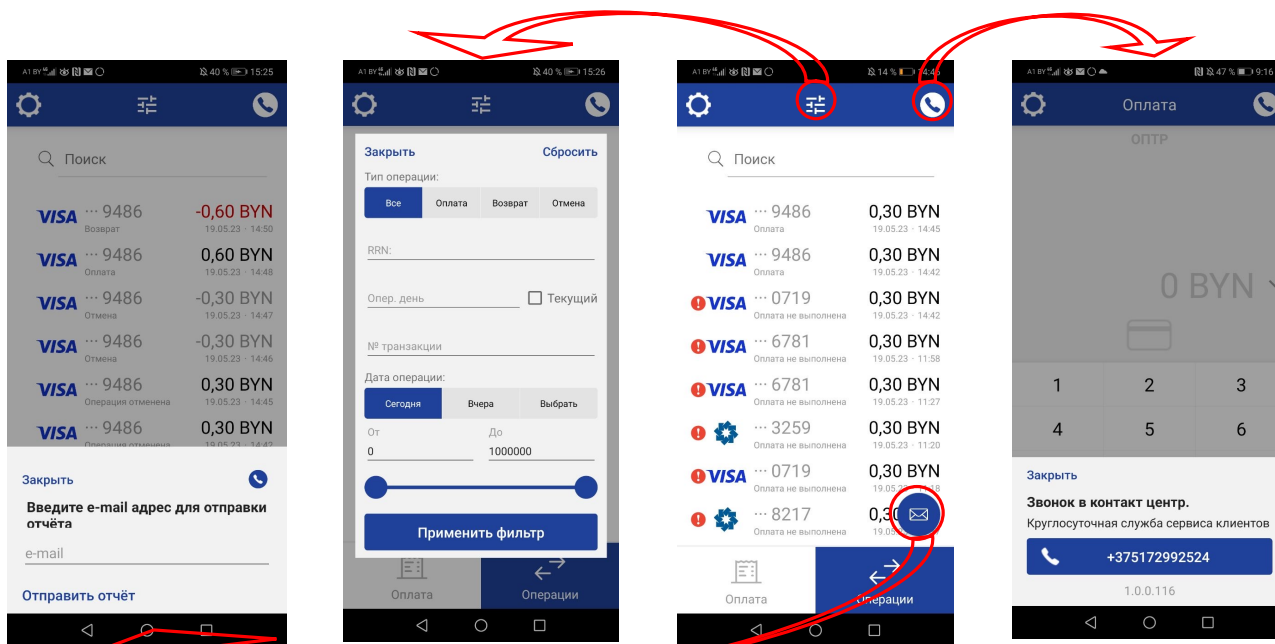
A1 BY 40 % 15:25

Поиск

VISA ··· 9486 Возврат -0,60 BYN 19.05.23 · 14:50
VISA ··· 9486 Оплата 0,60 BYN 19.05.23 · 14:48
VISA ··· 9486 Отмена -0,30 BYN 19.05.23 · 14:47
VISA ··· 9486 Отмена -0,30 BYN 19.05.23 · 14:46
VISA ··· 9486 Операция отменена 0,30 BYN 19.05.23 · 14:45
VISA ··· 9486 Операция отменена 0,30 BYN 19.05.23 · 14:42

Закрыть

Введите e-mail адрес для отправки отчёта

e-mail

Отправить отчёт

A1 BY 40 % 15:26

Закрыть Сбросить

Тип операции:

| Все | Оплата | Возврат | Отмена |
|---|---|---|---|

RRN:

Опер. день Текущий

№ транзакции

Дата операции:

| Сегодня | Вчера | Выбрать |
|---|---|---|

От 0 До 1000000

Применить фильтр

Оплата Операции

A1 BY 14 % 14:45

Поиск

VISA ··· 9486 Оплата 0,30 BYN 19.05.23 · 14:45
VISA ··· 9486 Оплата 0,30 BYN 19.05.23 · 14:42
VISA ··· 0719 Оплата не выполнена 0,30 BYN 19.05.23 · 14:42
VISA ··· 6781 Оплата не выполнена 0,30 BYN 19.05.23 · 11:58
VISA ··· 6781 Оплата не выполнена 0,30 BYN 19.05.23 · 11:27
··· 3259 Оплата не выполнена 0,30 BYN 19.05.23 · 11:20
VISA ··· 0719 Оплата не выполнена 0,30 BYN 19.05.23 · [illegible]
··· 8217 Оплата не выполнена 0,3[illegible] 19.0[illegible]

Оплата Операции

A1 BY 47 % 9:16

Оплата

ОПТР

0 BYN

1 2 3
4 5 6

Закрыть

Звонок в контакт центр.

Круглосуточная служба сервиса клиентов

+375172992524

1.0.0.116